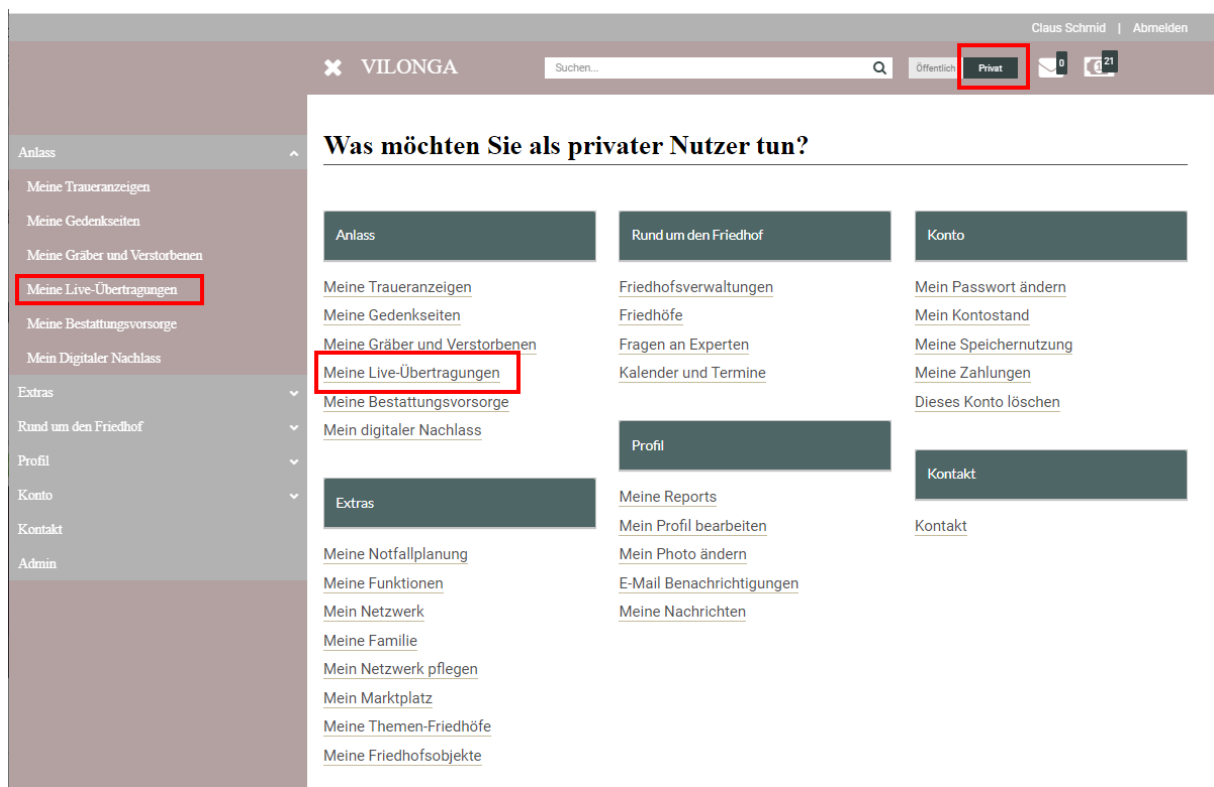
Claus Schmid | Abmelden

VILONGA

Suchen...

Öffentlich Privat

0 21

Anlass
Meine Traueranzeigen
Meine Gedenkseiten
Meine Gräber und Verstorbenen
Meine Live-Übertragungen
Meine Bestattungsvorsorge
Mein Digitaler Nachlass
Extras
Rund um den Friedhof
Profil
Konto
Kontakt
Admin

Was möchten Sie als privater Nutzer tun?

Anlass
Meine Traueranzeigen
Meine Gedenkseiten
Meine Gräber und Verstorbenen
Meine Live-Übertragungen
Meine Bestattungsvorsorge
Mein digitaler Nachlass

Extras
Meine Notfallplanung
Meine Funktionen
Mein Netzwerk
Meine Familie
Mein Netzwerk pflegen
Mein Marktplatz
Meine Themen-Friedhöfe
Meine Friedhofsobjekte

Rund um den Friedhof
Friedhofsverwaltungen
Friedhöfe
Fragen an Experten
Kalender und Termine

Profil
Meine Reports
Mein Profil bearbeiten
Mein Photo ändern
E-Mail Benachrichtigungen
Meine Nachrichten

Konto
Mein Passwort ändern
Mein Kontostand
Meine Speichernutzung
Meine Zahlungen
Dieses Konto löschen

Kontakt
Kontakt